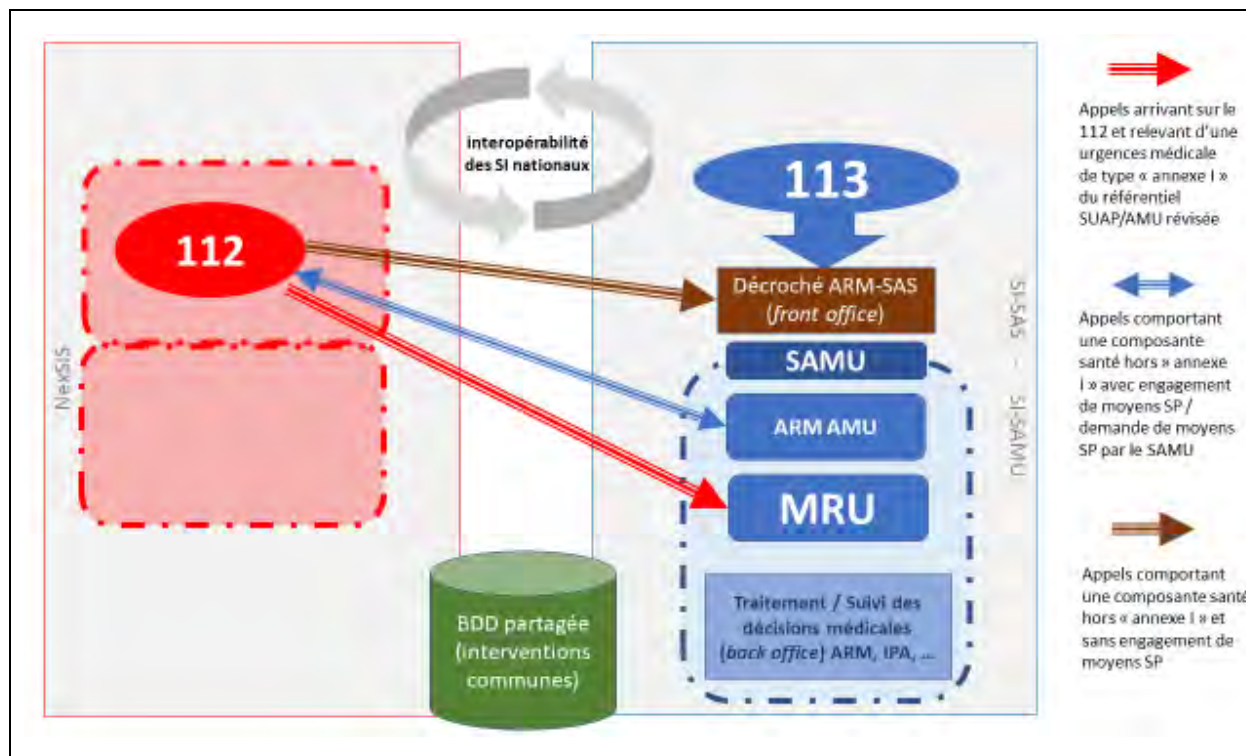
interopérabilité des SI nationaux

113

112

NexSIS

Décroché ARM-SAS (front office)

SI-SAS – SI-SAMU

SAMU

ARM AMU

MRU

Traitement / Suivi des décisions médicales (back office) ARM, IPA, ...

BDD partagée (interventions communes)

Appels arrivant sur le 112 et relevant d'une urgences médicale de type « annexe I » du référentiel SUAP/AMU révisée

Appels comportant une composante santé hors » annexe I » avec engagement de moyens SP / demande de moyens SP par le SAMU

Appels comportant une composante santé hors « annexe I » et sans engagement de moyens SP